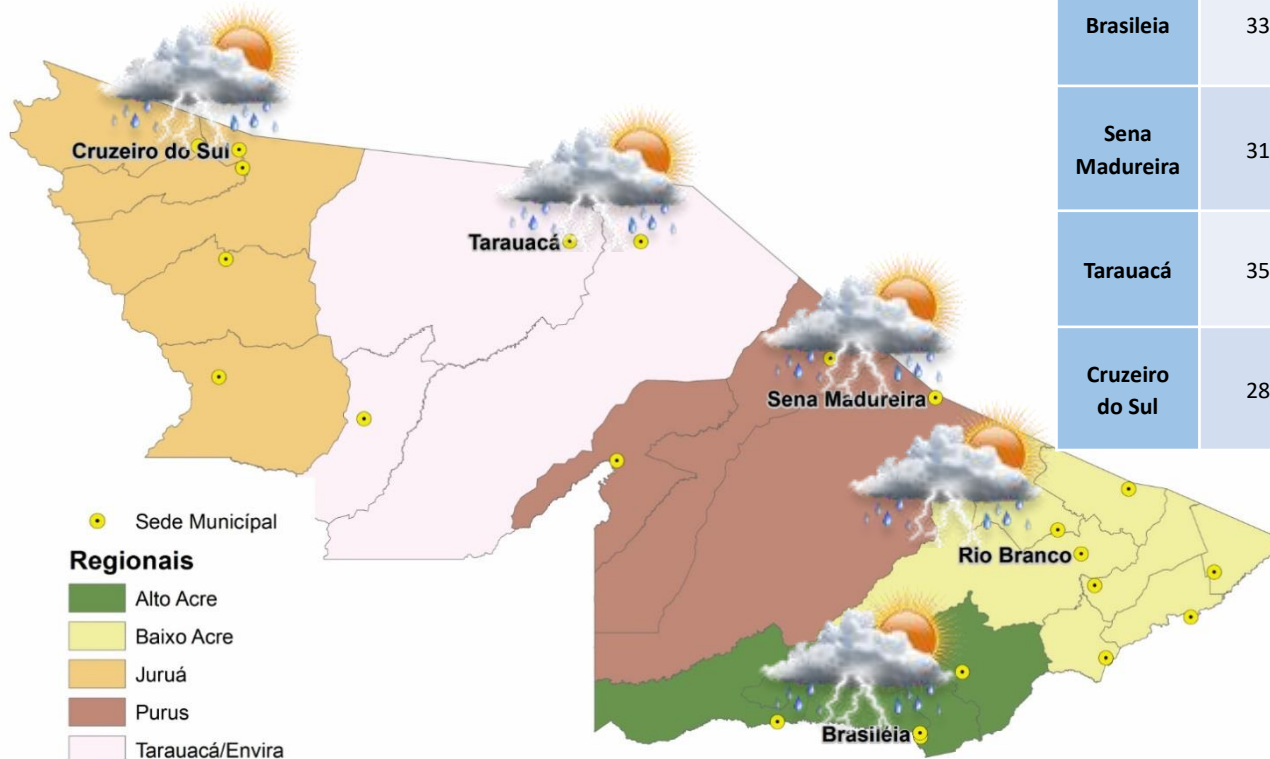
Cruzeiro do Sul

Tarauacá

Sena Madureira

Rio Branco

Brasiléia

Sede Municipal

Regionais

Alto Acre

Baixo Acre

Juruá

Purus

Tarauacá/Envira

| Brasileia | 33 |
|---|---|
| Sena Madureira | 31 |
| Tarauacá | 35 |
| Cruzeiro do Sul | 28 |